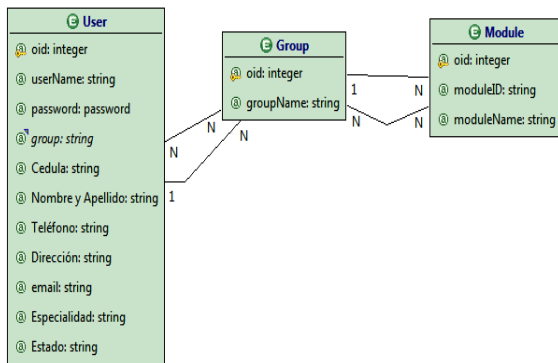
User
oid: integer
userName: string
password: password
group: string
Cedula: string
Nombre y Apellido: string
Teléfono: string
Dirección: string
email: string
Especialidad: string
Estado: string

Group
oid: integer
groupName: string

Module
oid: integer
moduleID: string
moduleName: string

N
N
N
1
1
N
N
N